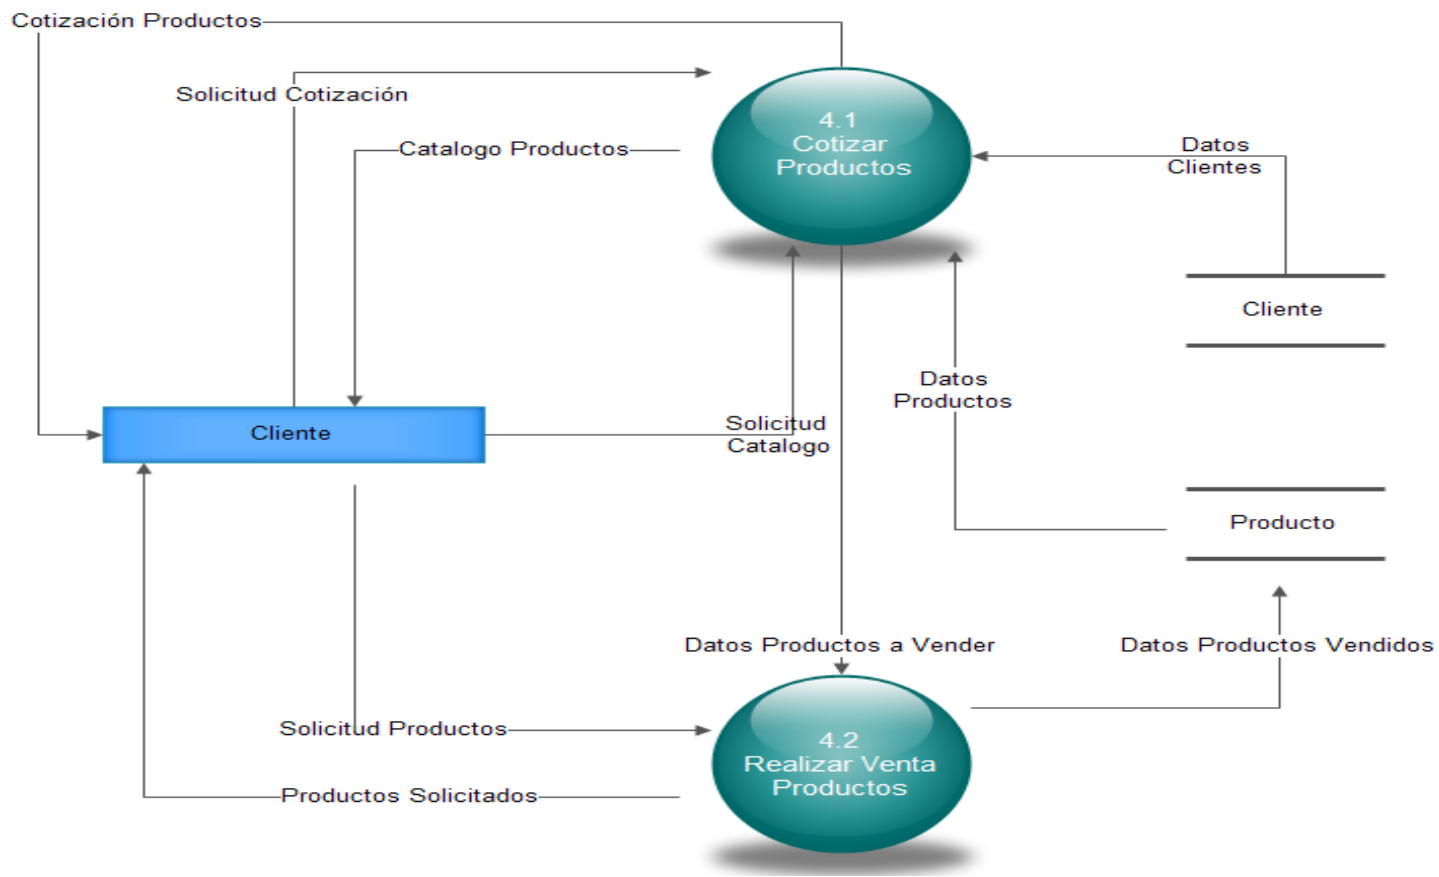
Cotización Productos

Solicitud Cotización

Catalogo Productos

4.1
Cotizar
Productos

Datos
Clientes

Cliente

Datos
Productos

Cliente

Solicitud
Catalogo

Producto

Datos Productos a Vender

Datos Productos Vendidos

Solicitud Productos

4.2
Realizar Venta
Productos

Productos Solicitados